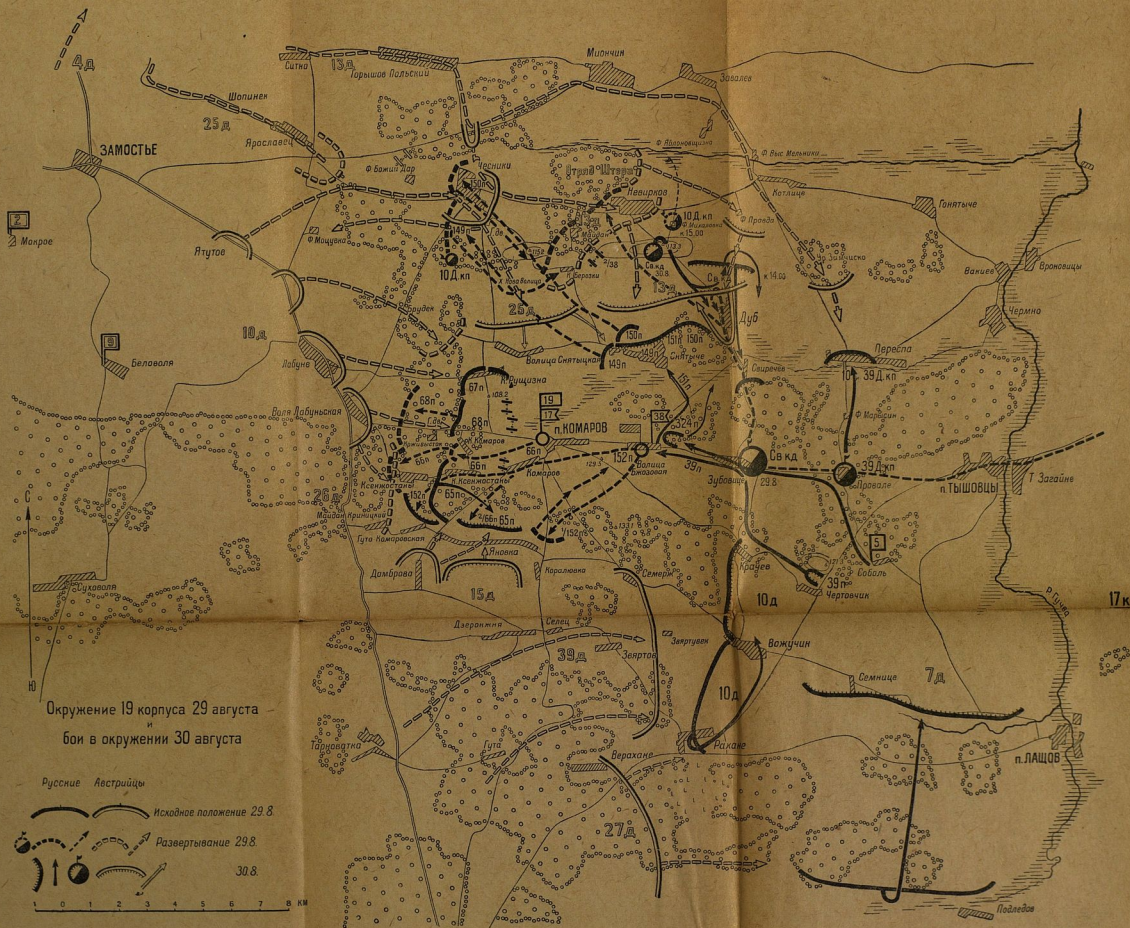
4д
Ситно
13д
Горышов Польский
Миончин
Завалье
Шопинек
25д
Замостье
Ярославец
Ф. Божий Дар
Черники
Стрл. Штерн
Ф. Аполинарщина
Ф. Выс. Мельники
Котлице
Гонятыче
Невирков
10Д кп
Ф. Михайловка
Ф. Прадо
Макрое
Ятутов
Ф. Мощенка
149п
10Д кп
Св.кд
13д
Замиховка
Ваниев
Врановицы
25д
Дуб
Чермно
Беловоля
10д
Лабуне
Волица Снятыцкая
150п
151п
150п
Снятыче
149п
Свиречев
Переспа
39Д кп
Кривищизна
67п
68п
Ф. Марийчин
Воля Лабуньская
68п
19
17
38
п. КОМАРОВ
324п
Комаров
Волица Бжозовая
152п
39п
Зубовице
Св.кд
39Д кп
Проводе
п. ТЫШОВЦЫ
Т. Загайне
26д
Ксенжостаны
65п
66п
65п
152п
5
Собаль
Майдан Кринщицкий
Гута Комаровская
Яновка
Семери
Краучев
39п
Чертовчик
Домброво
15д
Коралювка
10д
17к
Суховоля
Дзеронтия
Селец
39д
Звертув
Зверторе
Вожучин
Семнице
7д
Р. Гучва
Окружение 19 корпуса 29 августа и бои в окружении 30 августа
10д
Тарноватка
Гута
Верахане
Рахане
п. ЛАЩОВ
Русские
Австрийцы
Исходное положение 29.8.
Развертывание 29.8.
30.8.
27д
Подледов
1 0 1 2 3 4 5 6 7 8 КМ
С
Ю